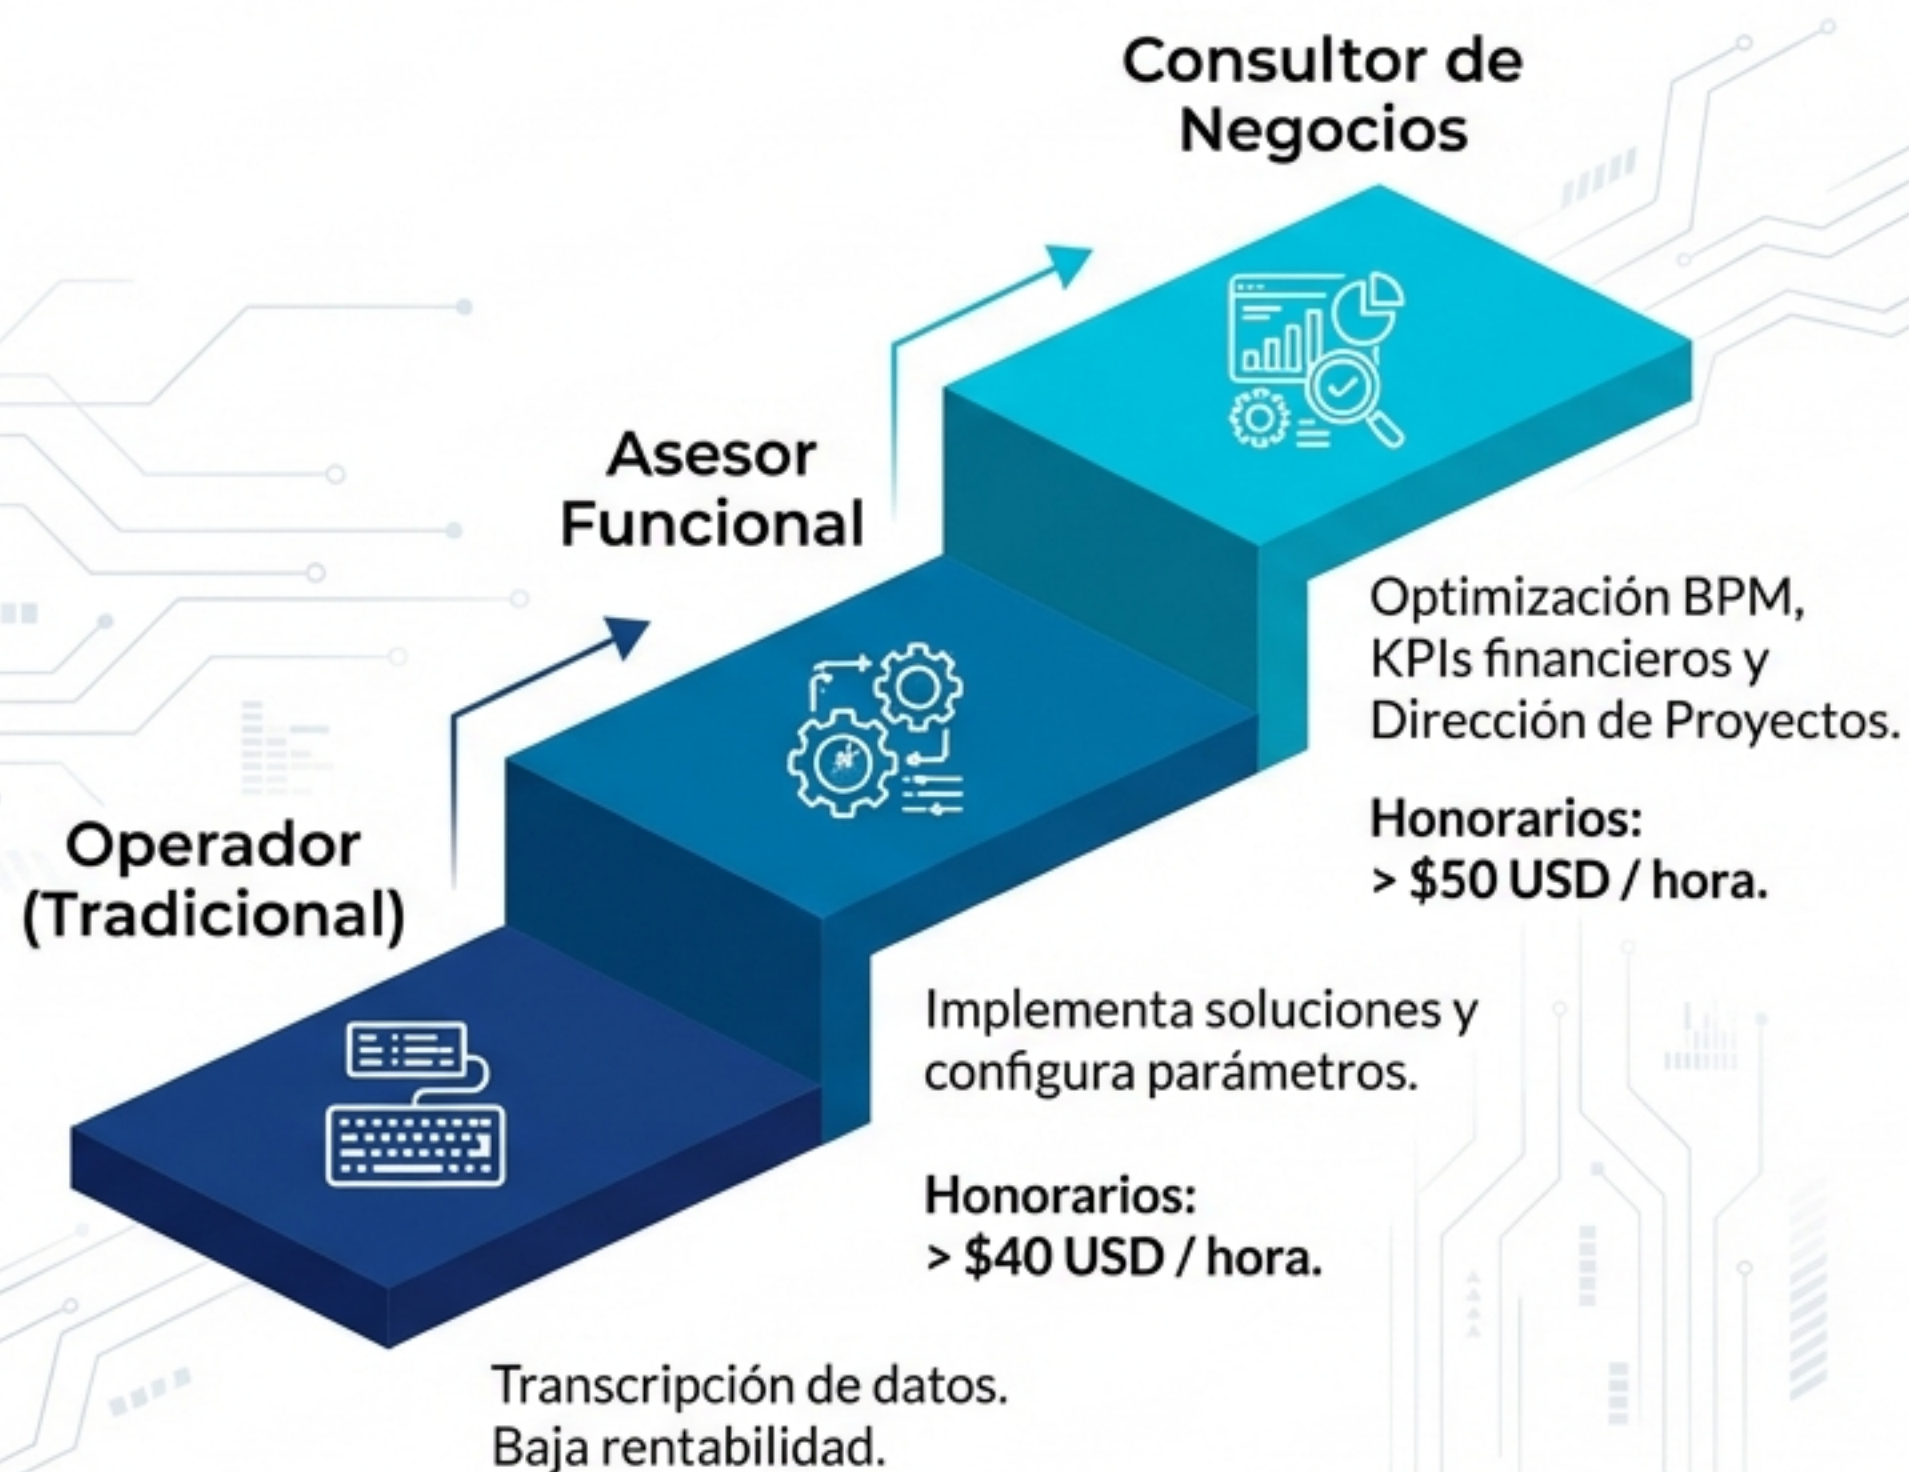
Consultor de Negocios

Asesor Funcional

Optimización BPM, KPIs financieros y Dirección de Proyectos.

Honorarios:
> $50 USD / hora.

Operador (Tradicional)

Implementa soluciones y configura parámetros.

Honorarios:
> $40 USD / hora.

Transcripción de datos.
Baja rentabilidad.